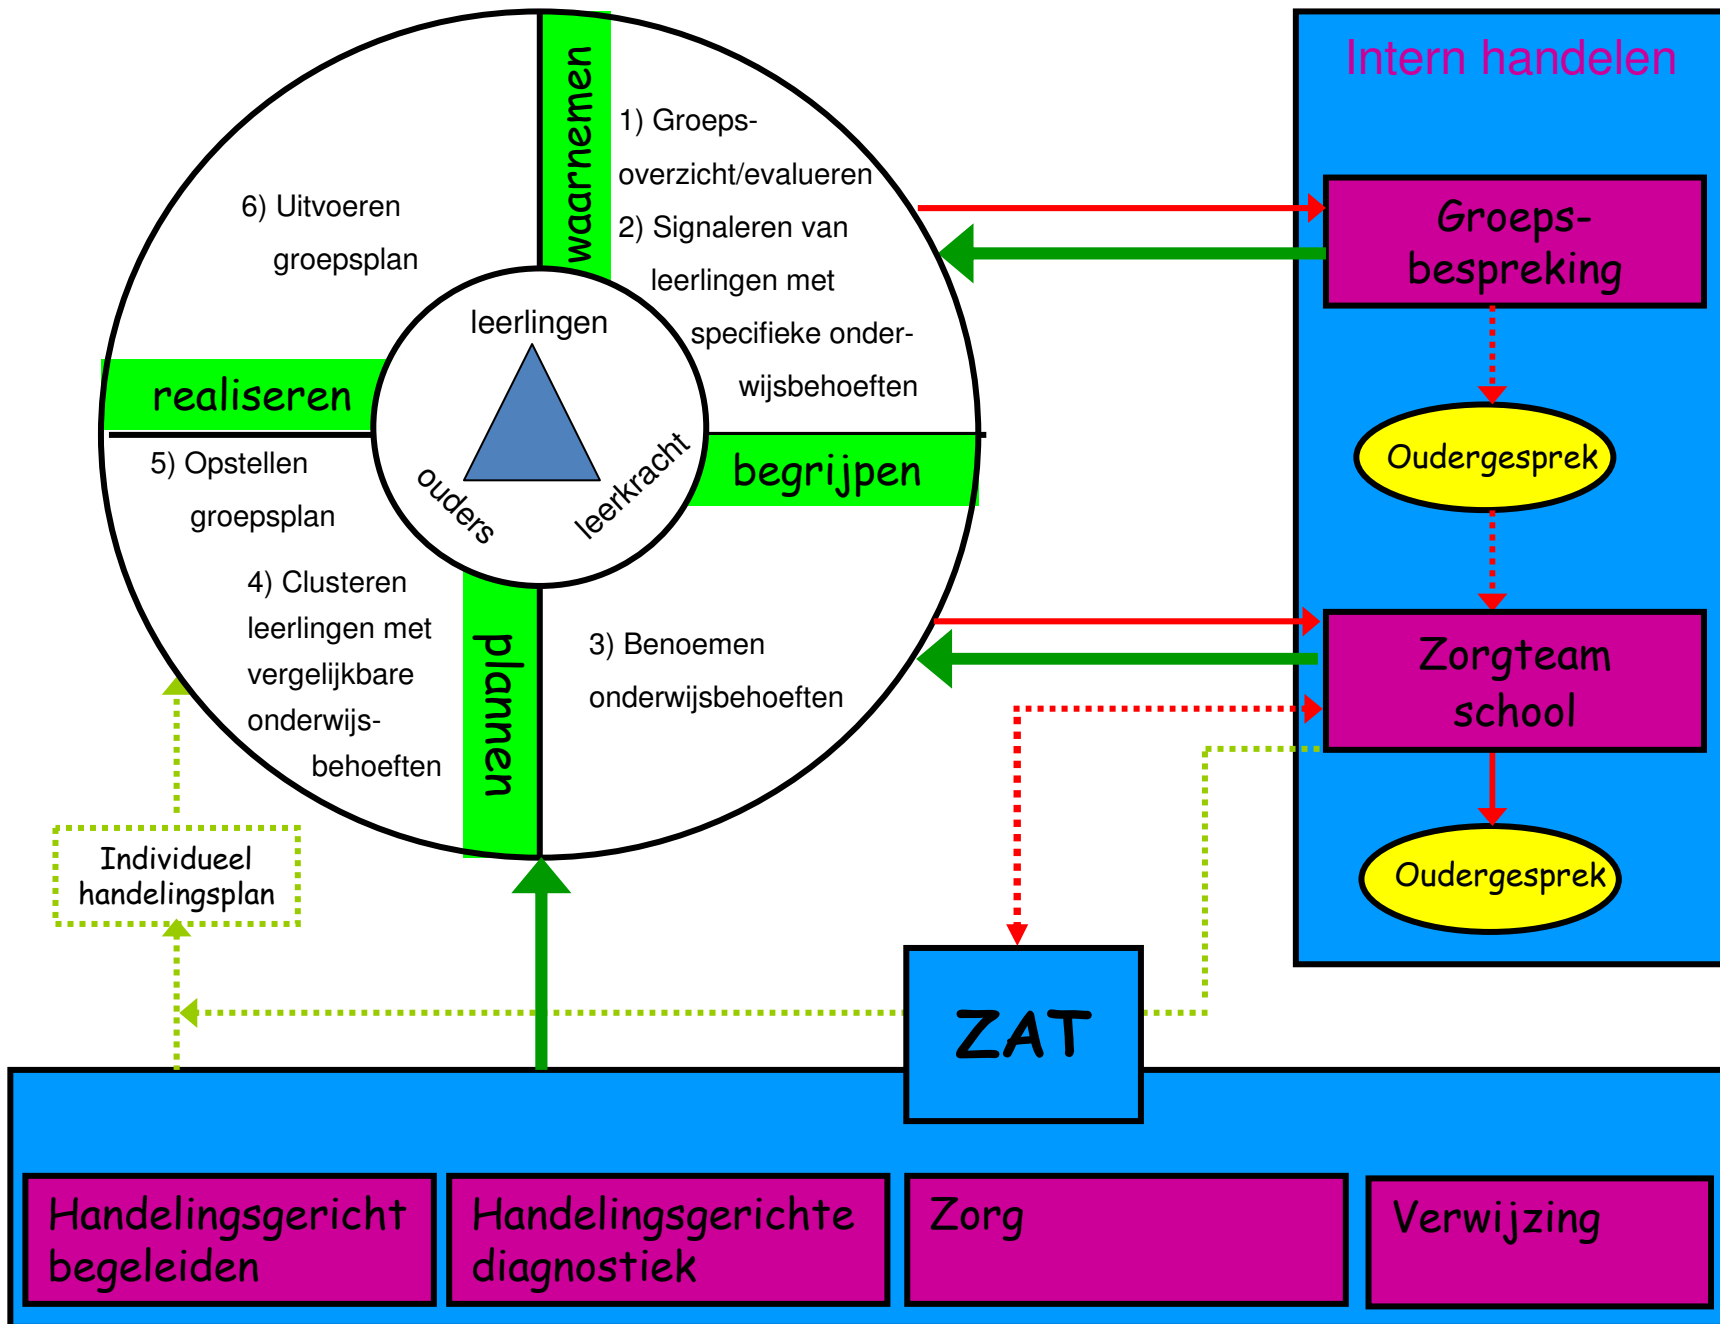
waarnemen

1) Groepsoverzicht/evalueren

2) Signaleren van leerlingen met specifieke onderwijsbehoeften

6) Uitvoeren groepsplan

leerlingen

ouders

leerkracht

realiseren

begrijpen

5) Opstellen groepsplan

4) Clusteren leerlingen met vergelijkbare onderwijsbehoeften

plannen

3) Benoemen onderwijsbehoeften

Individueel handelingsplan

Intern handelen

Groepsbespreking

Oudergesprek

Zorgteam school

Oudergesprek

ZAT

Handelingsgericht begeleiden

Handelingsgerichte diagnostiek

Zorg

Verwijzing